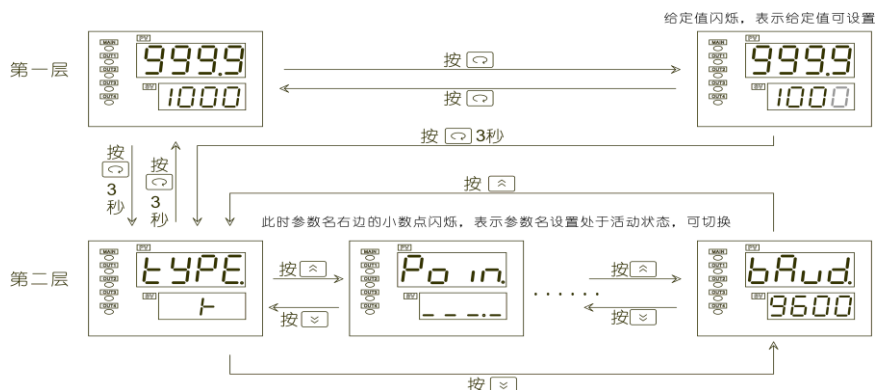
给定值闪烁，表示给定值可设置

第一层

MAIN
OUT1
OUT2
OUT3
OUT4
PV
999.9
SV
1000

按 [⟲]

按 [⟲]

MAIN
OUT1
OUT2
OUT3
OUT4
PV
999.9
SV
1000

按 [⟲] 3秒

按 [⟲] 3 秒

按 [⟲] 3 秒

按 [⌃]

此时参数名右边的小数点闪烁，表示参数名设置处于活动状态，可切换

第二层

MAIN
OUT1
OUT2
OUT3
OUT4
PV
tYPE.
SV
ト

按 [⌃]

按 [⌄]

MAIN
OUT1
OUT2
OUT3
OUT4
PV
Po in.
SV
_ _ _._

······

按 [⌃]

按 [⌄]

MAIN
OUT1
OUT2
OUT3
OUT4
PV
bAud.
SV
9600

按 [⌄]